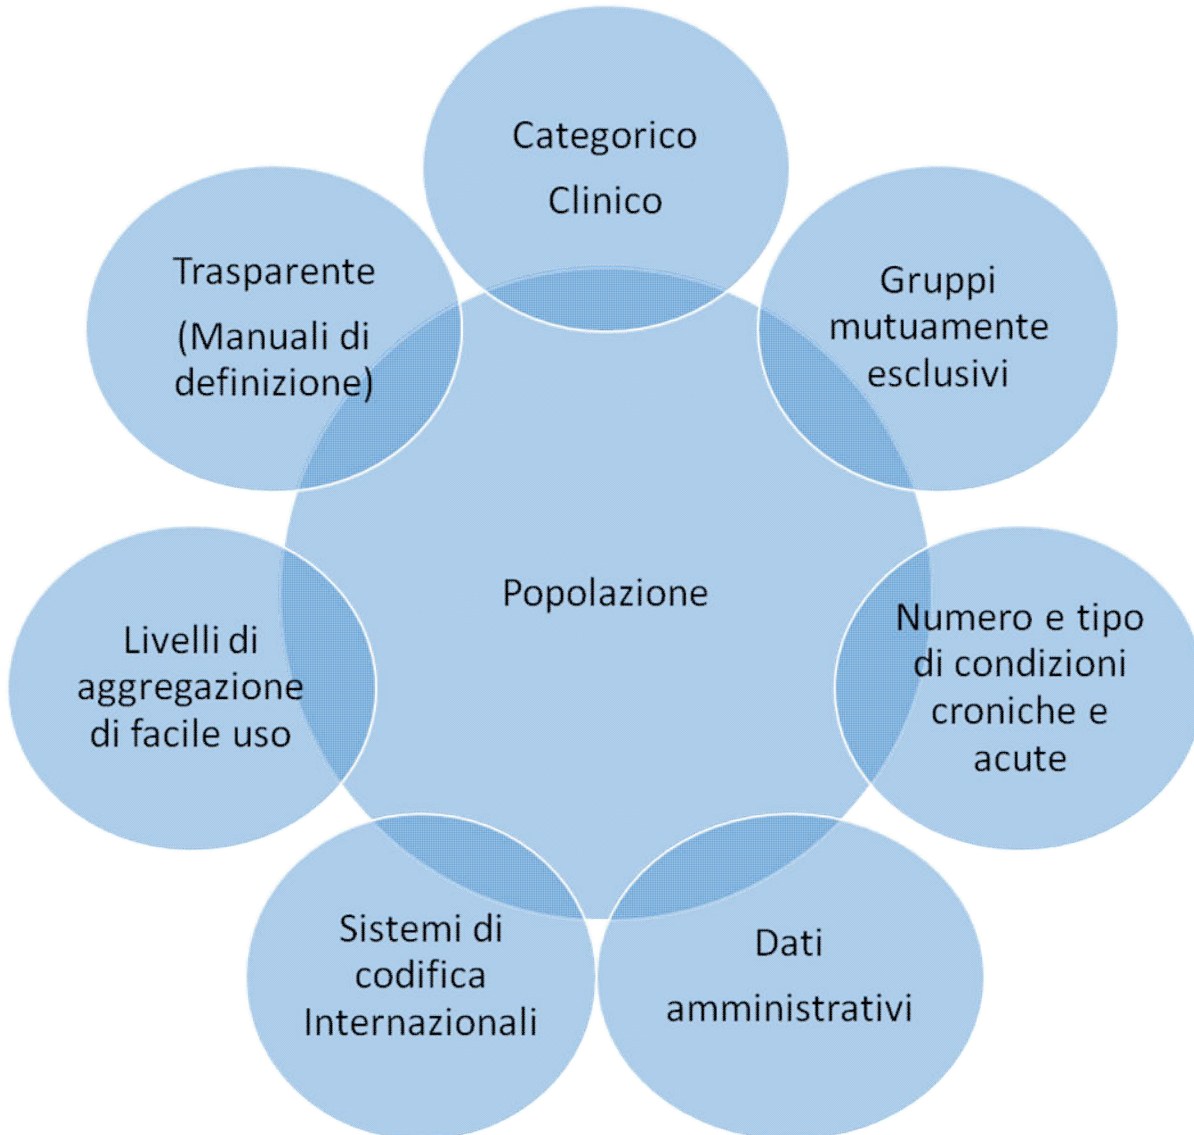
Categorico
Clinico

Gruppi mutuamente esclusivi

Numero e tipo di condizioni croniche e acute

Dati amministrativi

Sistemi di codifica Internazionali

Livelli di aggregazione di facile uso

Trasparente
(Manuali di definizione)

Popolazione